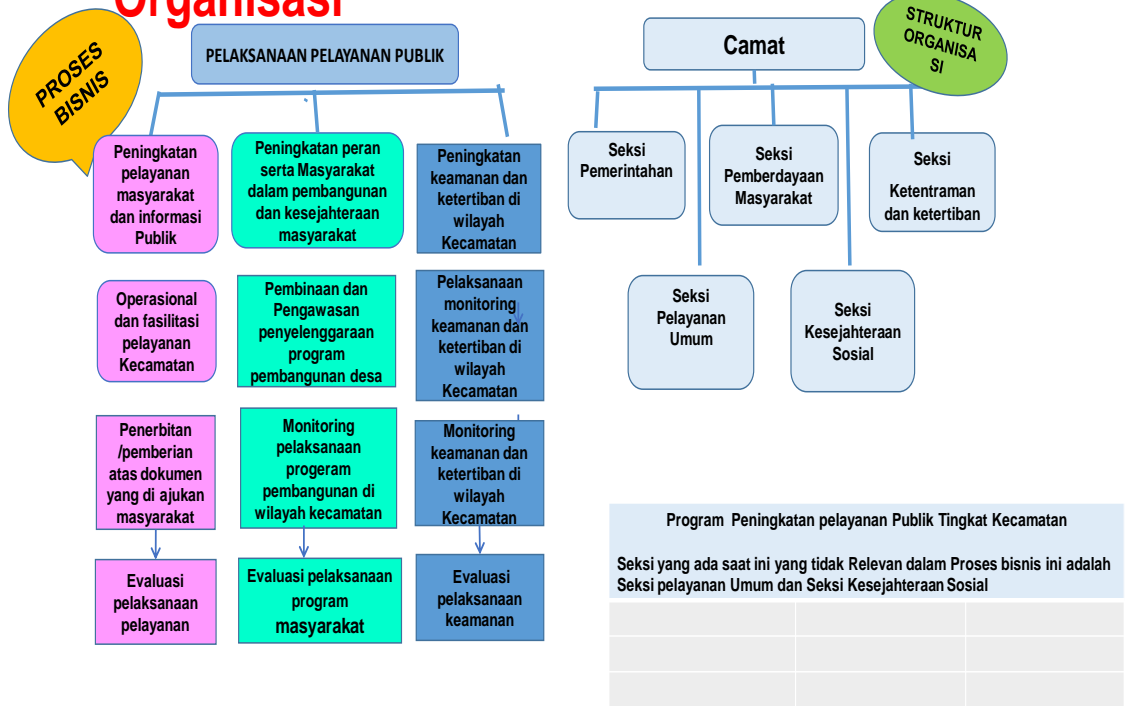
Organisasi

PROSES BISNIS

PELAKSANAAN PELAYANAN PUBLIK

Peningkatan pelayanan masyarakat dan informasi Publik

Operasional dan fasilitasi pelayanan Kecamatan

Penerbitan /pemberian atas dokumen yang di ajukan masyarakat

Evaluasi pelaksanaan pelayanan

Peningkatan peran serta Masyarakat dalam pembangunan dan kesejahteraan masyarakat

Pembinaan dan Pengawasan penyelenggaraan program pembangunan desa

Monitoring pelaksanaan progeram pembangunan di wilayah kecamatan

Evaluasi pelaksanaan program masyarakat

Peningkatan keamanan dan ketertiban di wilayah Kecamatan

Pelaksanaan monitoring keamanan dan ketertiban di wilayah Kecamatan

Monitoring keamanan dan ketertiban di wilayah Kecamatan

Evaluasi pelaksanaan keamanan

STRUKTUR ORGANISASI

Camat

Seksi Pemerintahan

Seksi Pemberdayaan Masyarakat

Seksi Ketentraman dan ketertiban

Seksi Pelayanan Umum

Seksi Kesejahteraan Sosial

Program Peningkatan pelayanan Publik Tingkat Kecamatan

Seksi yang ada saat ini yang tidak Relevan dalam Proses bisnis ini adalah Seksi pelayanan Umum dan Seksi Kesejahteraan Sosial